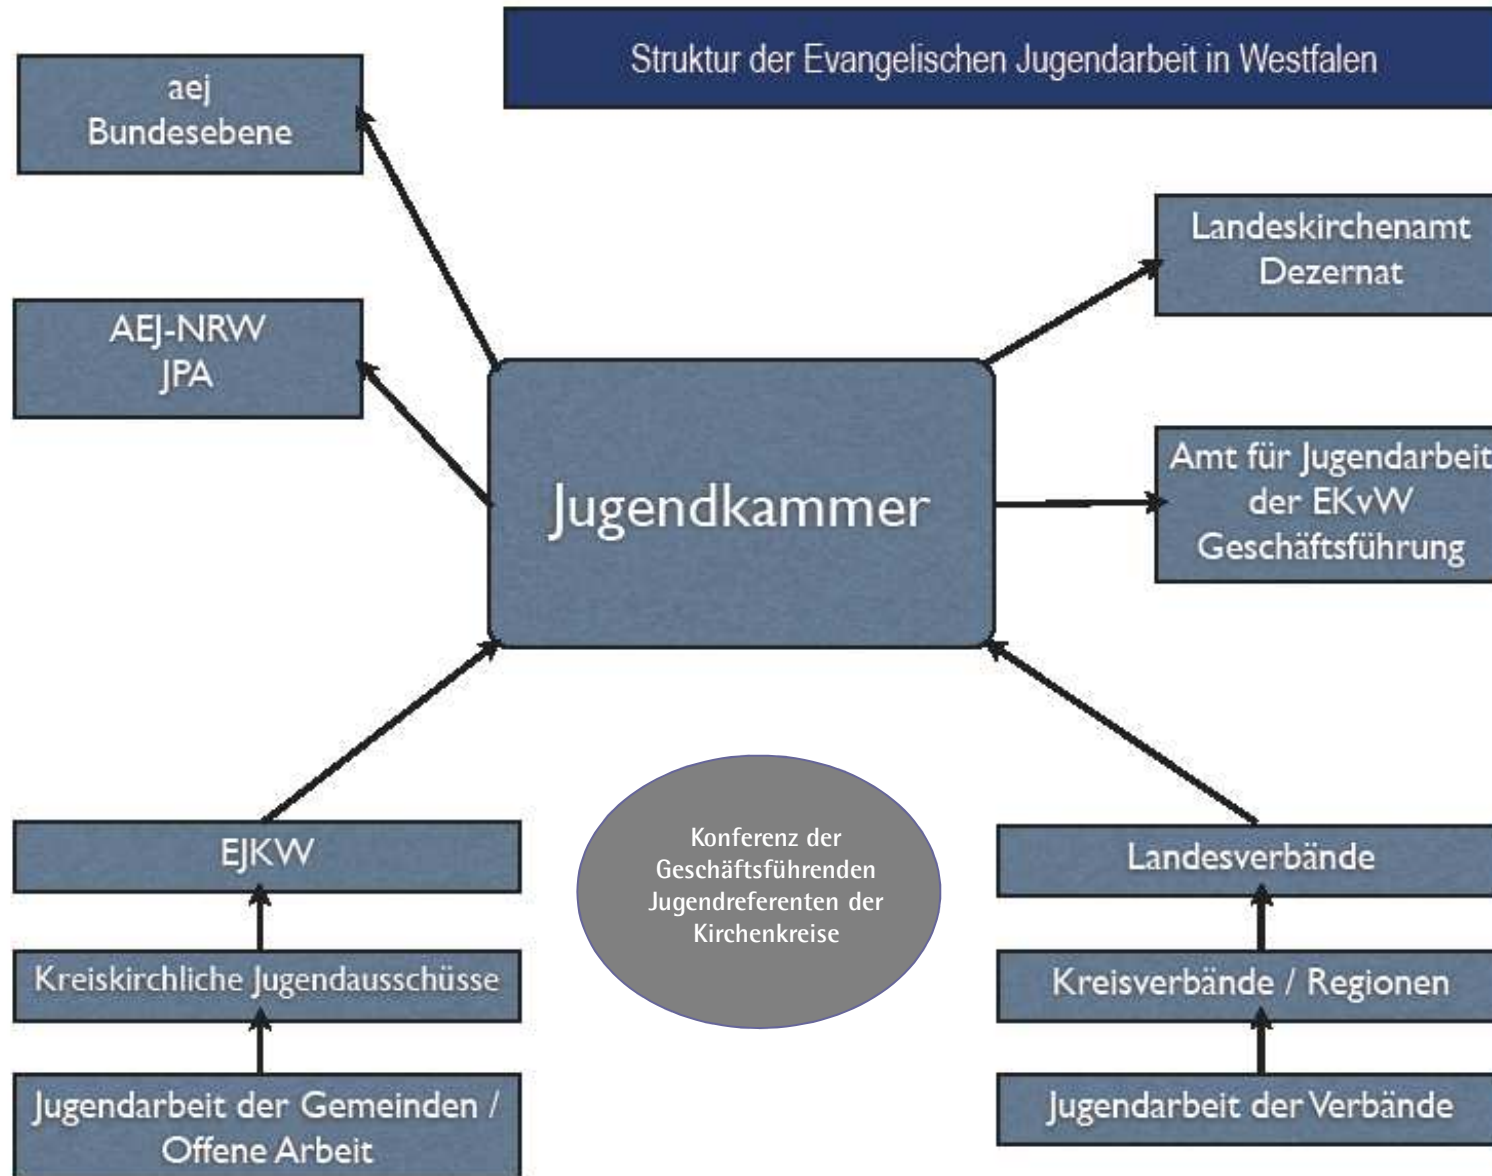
Struktur der Evangelischen Jugendarbeit in Westfalen

aej
Bundesebene

AEJ-NRW
JPA

Landeskirchenamt
Dezernat

Jugendkammer

Amt für Jugendarbeit
der EKvW
Geschäftsführung

EJKW

Kreiskirchliche Jugendausschüsse

Jugendarbeit der Gemeinden / Offene Arbeit

Konferenz der Geschäftsführenden Jugendreferenten der Kirchenkreise

Landesverbände

Kreisverbände / Regionen

Jugendarbeit der Verbände